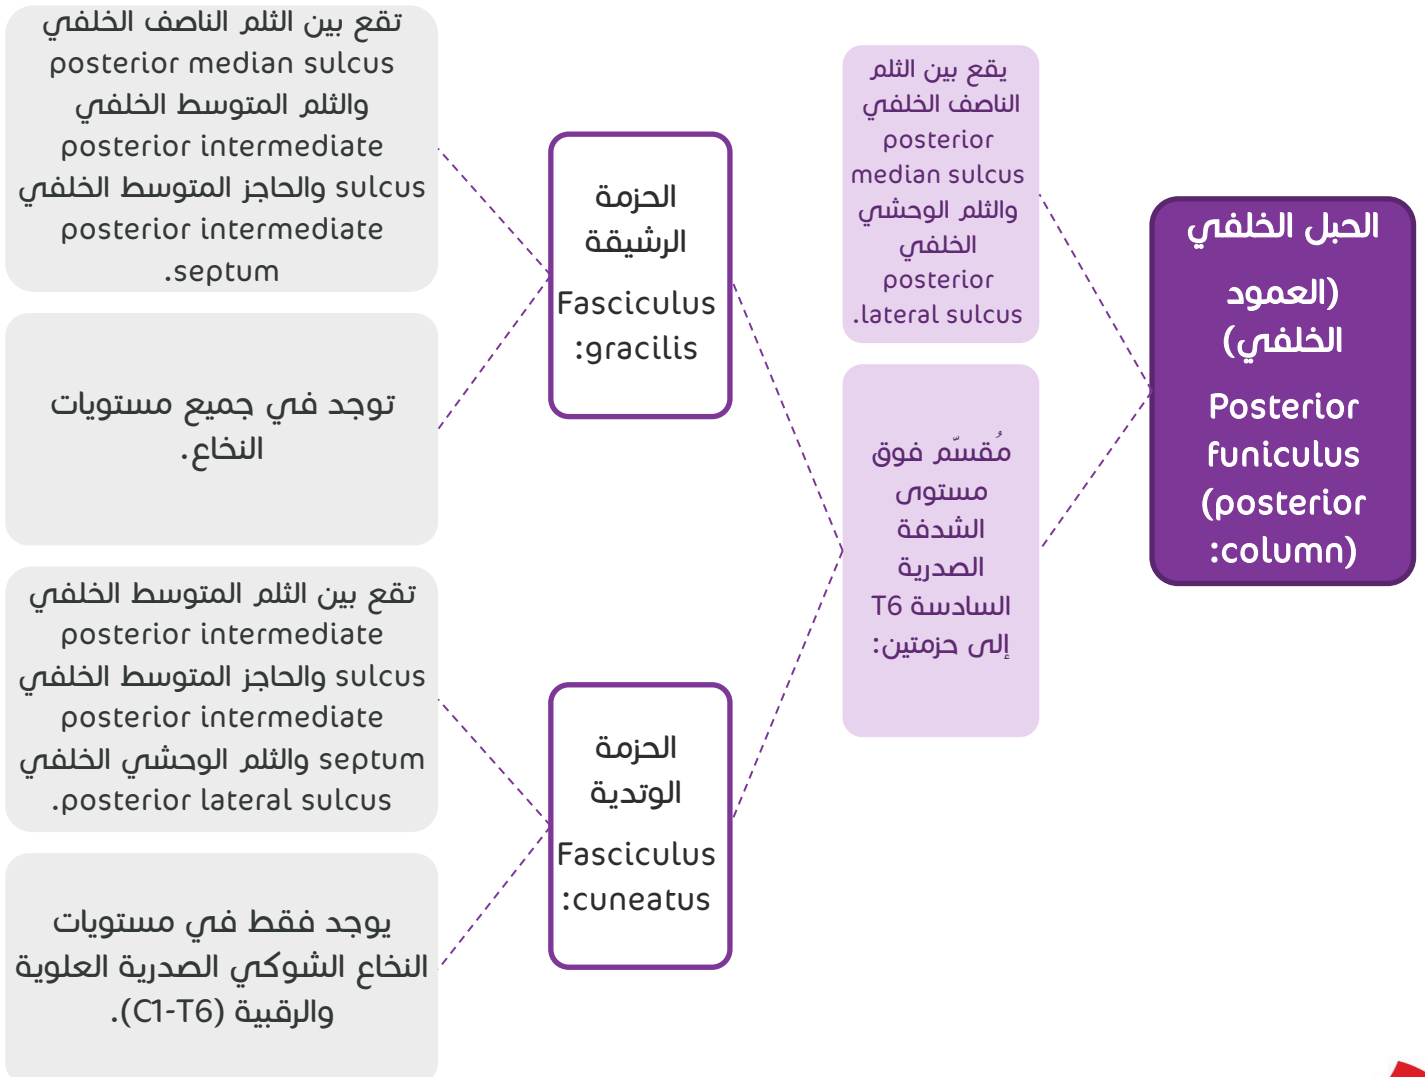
الحبل الخلفي (العمود الخلفي) Posterior funiculus (posterior column):

يقع بين الثلم الناصف الخلفي posterior median sulcus والثلم الوحشي الخلفي posterior lateral sulcus.

مُقسّم فوق مستوى الشدفة الصدرية السادسة T6 إلى حزمتين:

الحزمة الرشيقة Fasciculus gracilis:

تقع بين الثلم الناصف الخلفي posterior median sulcus والثلم المتوسط الخلفي posterior intermediate sulcus والحاجز المتوسط الخلفي posterior intermediate septum.

توجد في جميع مستويات النخاع.

الحزمة الوتدية Fasciculus cuneatus:

تقع بين الثلم المتوسط الخلفي posterior intermediate sulcus والحاجز المتوسط الخلفي posterior intermediate septum والثلم الوحشي الخلفي posterior lateral sulcus.

يوجد فقط في مستويات النخاع الشوكي الصدرية العلوية والرقبية (C1-T6).